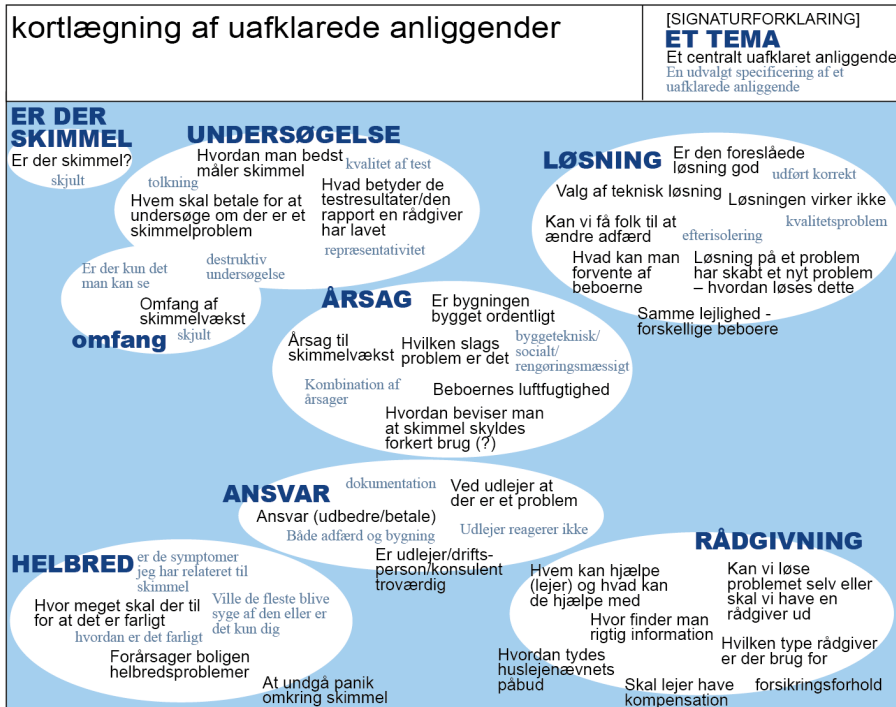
kortlægning af uafklarede anliggender

[SIGNATURFORKLARING]
ET TEMA
Et centralt uafklaret anliggende
En udvalgt specificering af et uafklarede anliggende

ER DER SKIMMEL
Er der skimmel?
skjult

UNDERSØGELSE
Hvordan man bedst måler skimmel
kvalitet af test
tolkning
Hvem skal betale for at undersøge om der er et skimmelproblem
Hvad betyder de testresultater/den rapport en rådgiver har lavet
repræsentativitet

Er der kun det man kan se
destruktiv undersøgelse
Omfang af skimmelvækst
omfang
skjult

LØSNING
Er den foreslåede løsning god
udført korrekt
Valg af teknisk løsning
Løsningen virker ikke
Kan vi få folk til at ændre adfærd
kvalitetsproblem
efterisolering
Hvad kan man forvente af beboerne
Løsning på et problem har skabt et nyt problem – hvordan løses dette
Samme lejlighed - forskellige beboere

ÅRSAG
Er bygningen bygget ordentligt
Årsag til skimmelvækst
Hvilken slags problem er det
byggeteknisk/ social/ rengøringsmæssigt
Kombination af årsager
Beboernes luftfugtighed
Hvordan beviser man at skimmel skyldes forkert brug (?)

ANSVAR
dokumentation
Ved udlejer at der er et problem
Ansvar (udbedre/betale)
Udlejer reagerer ikke
Både adfærd og bygning
Er udlejer/drifts-person/konsulent troværdig

HELBRED
er de symptomer jeg har relateret til skimmel
Hvor meget skal der til for at det er farligt
Ville de fleste blive syge af den eller er det kun dig
hvordan er det farligt
Forårsager boligen helbredsproblemer
At undgå panik omkring skimmel

RÅDGIVNING
Hvem kan hjælpe (lejer) og hvad kan de hjælpe med
Kan vi løse problemet selv eller skal vi have en rådgiver ud
Hvor finder man rigtig information
Hvilken type rådgiver er der brug for
Hvordan tydes huslejenævnets påbud
Skal lejer have kompensation
forsikringsforhold